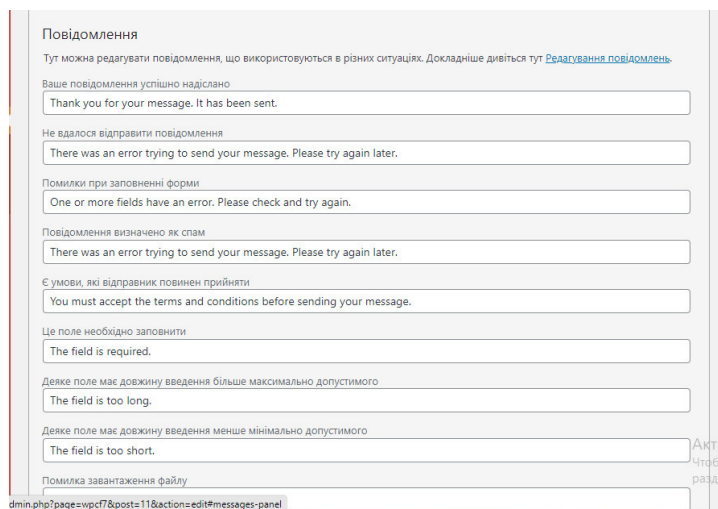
Повідомлення

Тут можна редагувати повідомлення, що використовуються в різних ситуаціях. Докладніше дивіться тут Редагування повідомлень.

Ваше повідомлення успішно надіслано

Thank you for your message. It has been sent.

Не вдалося відправити повідомлення

There was an error trying to send your message. Please try again later.

Помилки при заповненні форми

One or more fields have an error. Please check and try again.

Повідомлення визначено як спам

There was an error trying to send your message. Please try again later.

Є умови, які відправник повинен прийняти

You must accept the terms and conditions before sending your message.

Це поле необхідно заповнити

The field is required.

Деяке поле має довжину введення більше максимально допустимого

The field is too long.

Деяке поле має довжину введення менше мінімально допустимого

The field is too short.

Помилка завантаження файлу

Акт
Чтоб
разд

dmin.php?page=wpcf7&post=11&action=edit#messages-panel